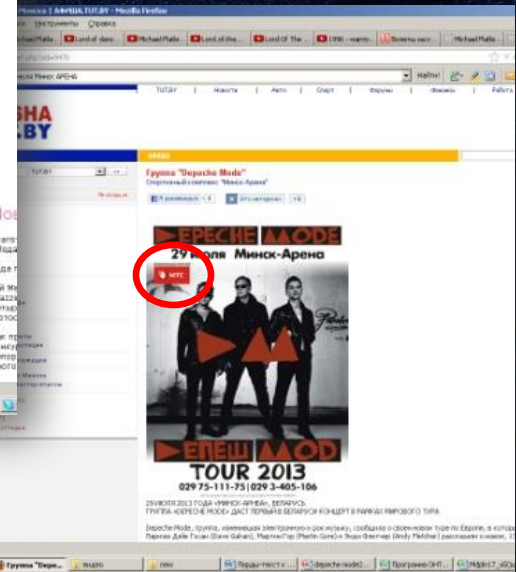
Мозилла | АФИША.TUT.BY - Mozilla Firefox

Вид Журнал Инструменты Справка

Michael Platte... Lord of dans... Michael Platte... Lord of the... Lord Of The... 1986 - marto... Michael Platte...

Depeche Mode Минск-Арена

Найти:

SHA
.BY

TUT.BY | Новости | Авто | Спорт | Форумы | Финансы | Работа

TUT.BY

Группа "Depeche Mode"
Спортивный комплекс "Минск-Арена"

DEPECHE MODE
29 июля Минск-Арена

МТС

DEPECHE MODE
TOUR 2013
029 75-111-75 | 029 3-405-106

29 ИЮЛЯ 2013 ГОДА «МИНСК-АРЕНА», БЕЛАРУСЬ
ГРУППА «DEPECHE MODE» ДАСТ ПЕРВЫЙ В БЕЛАРУСИ КОНЦЕРТ В РАМКАХ МИРОВОГО ТУРА

Depeche Mode, группа, изменившая электронную и рок музыку, сообщила о своем новом туре по Европе, в которого Парень Дейв Гахан (Dave Gahan), Мартин Гор (Martin Gore) и Энди Флетчер (Andy Fletcher) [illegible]

Группа "Depe... видео пеки Пароды-текст и... depeche mode... Программа ОНТ...